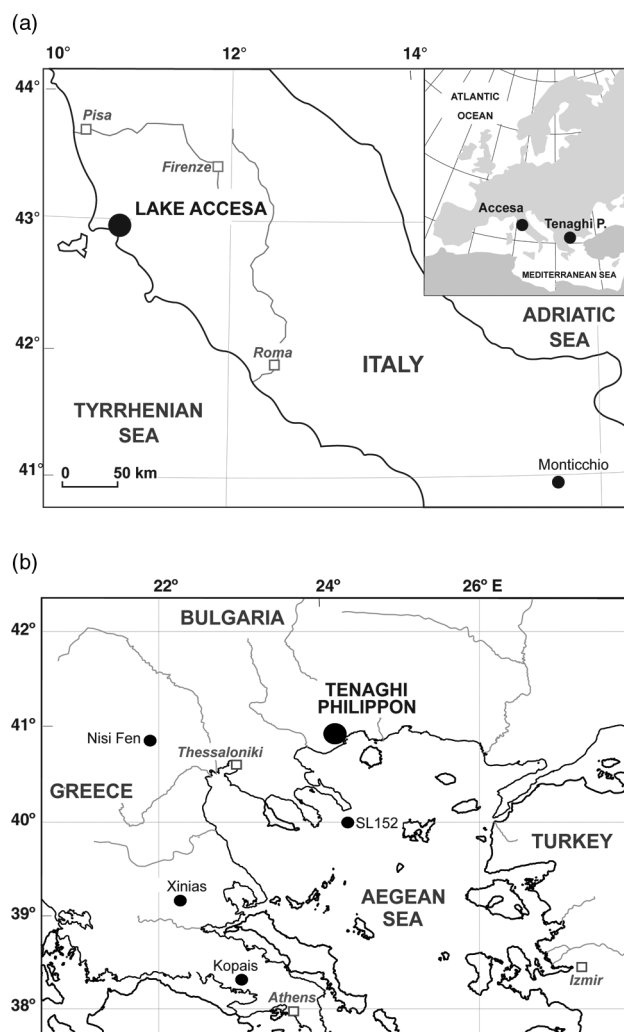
(a)

10° 12° 14°

44°

43°

42°

41°

Pisa

Firenze

LAKE ACCESA

ATLANTIC OCEAN

Accesa

Tenaghi P.

MEDITERRANEAN SEA

ADRIATIC SEA

Roma

ITALY

TYRRHENIAN SEA

0 50 km

Monticchio

(b)

22° 24° 26° E

42°

41°

40°

39°

38°

BULGARIA

TENAGHI PHILIPPON

Nisi Fen

Thessaloniki

GREECE

SL152

TURKEY

Xinias

AEGEAN SEA

Kopais

Athens

Izmir